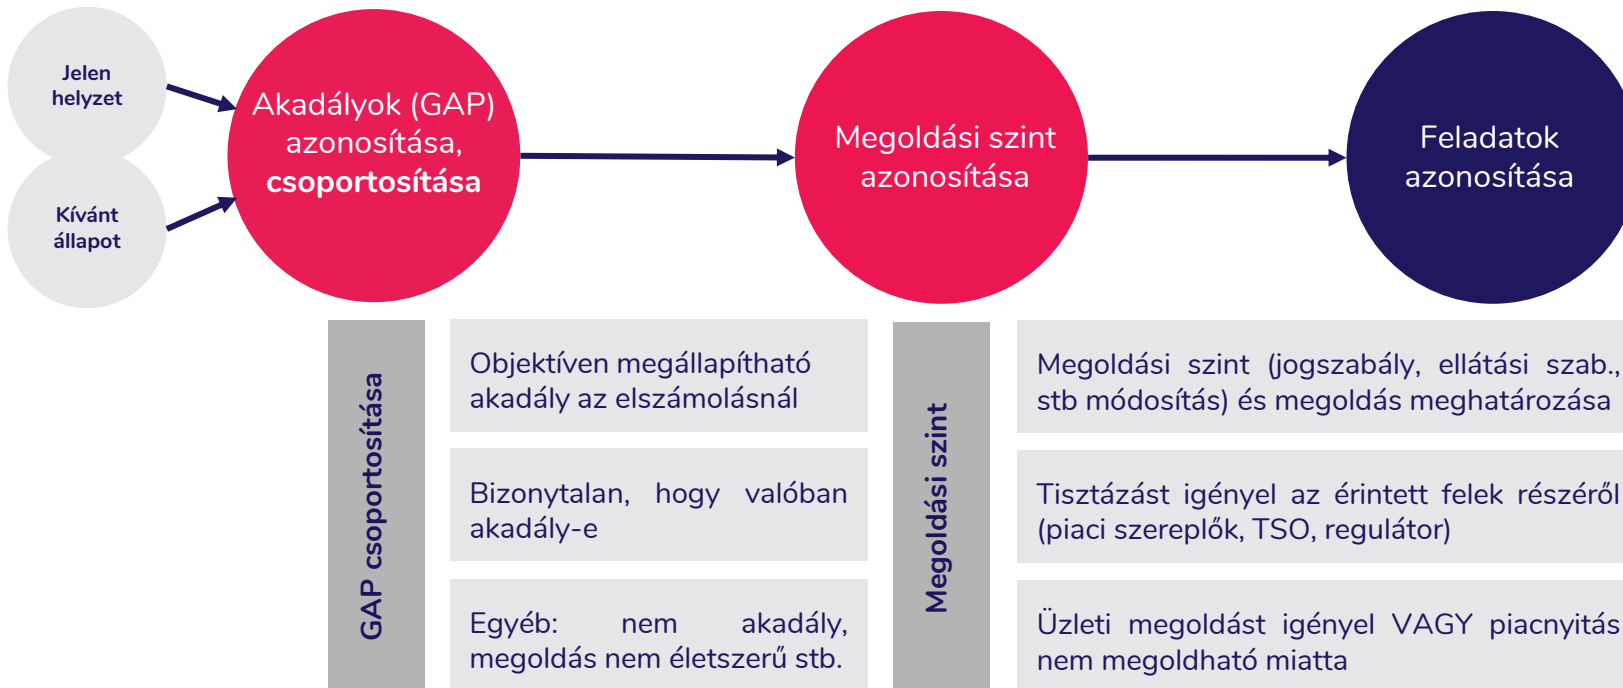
Jelen helyzet

Kívánt állapot

Akadályok (GAP) azonosítása, csoportosítása

Megoldási szint azonosítása

Feladatok azonosítása

GAP csoportosítása

Objektíven megállapítható akadály az elszámolásnál

Bizonytalan, hogy valóban akadály-e

Egyéb: nem akadály, megoldás nem életszerű stb.

Megoldási szint

Megoldási szint (jogszabály, ellátási szab., stb módosítás) és megoldás meghatározása

Tisztázást igényel az érintett felek részéről (piaci szereplők, TSO, regulátor)

Üzleti megoldást igényel VAGY piacnyitás nem megoldható miatta